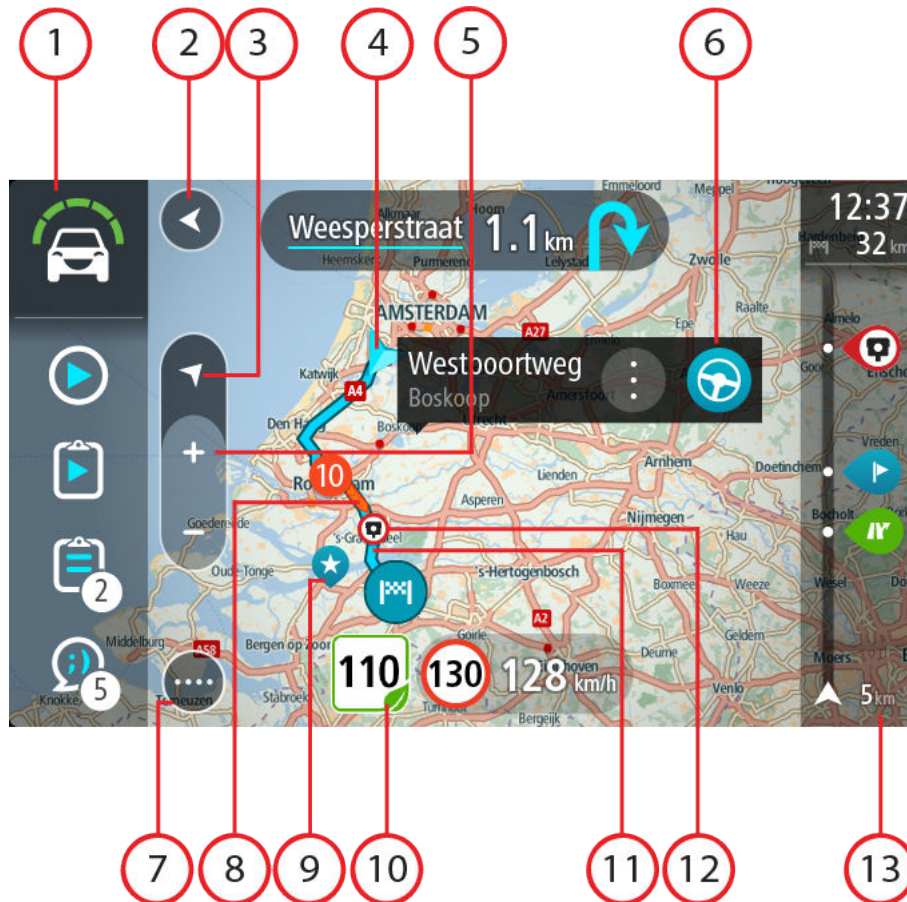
1
2
3
4
5
6

Weesperstraat 1.1 km

12:37
32 km

Emmeloord
Alkmaar
Heemskerk
Purmerend
Lelystad
Zwolle
AMSTERDAM
A27
Raalte
Almelo
Epe
Katwijk
A4
Westpoortweg
Boskoop
Amersfoort
Enschede
Den Haag
Utrecht
Vreden
Arnhem
Doetinchem
10
Rotterdam
Lienden
Asperen
Bocholt
Goedereede
Nijmegen
Hau
Oude-Tonge
's-Hertogenbosch
Boxmeer
Weeze
Wesel
A2
Middelburg
A58
Bergen op Zoom
Goirle
Eindhoven
Geldern
Deurne
Moers
Knokke
Terneuzen
Stabroek
Turnhout
Bergeijk
Venlo

2
5
110
130
128 km/h
5 km

7
8
9
10
11
12
13